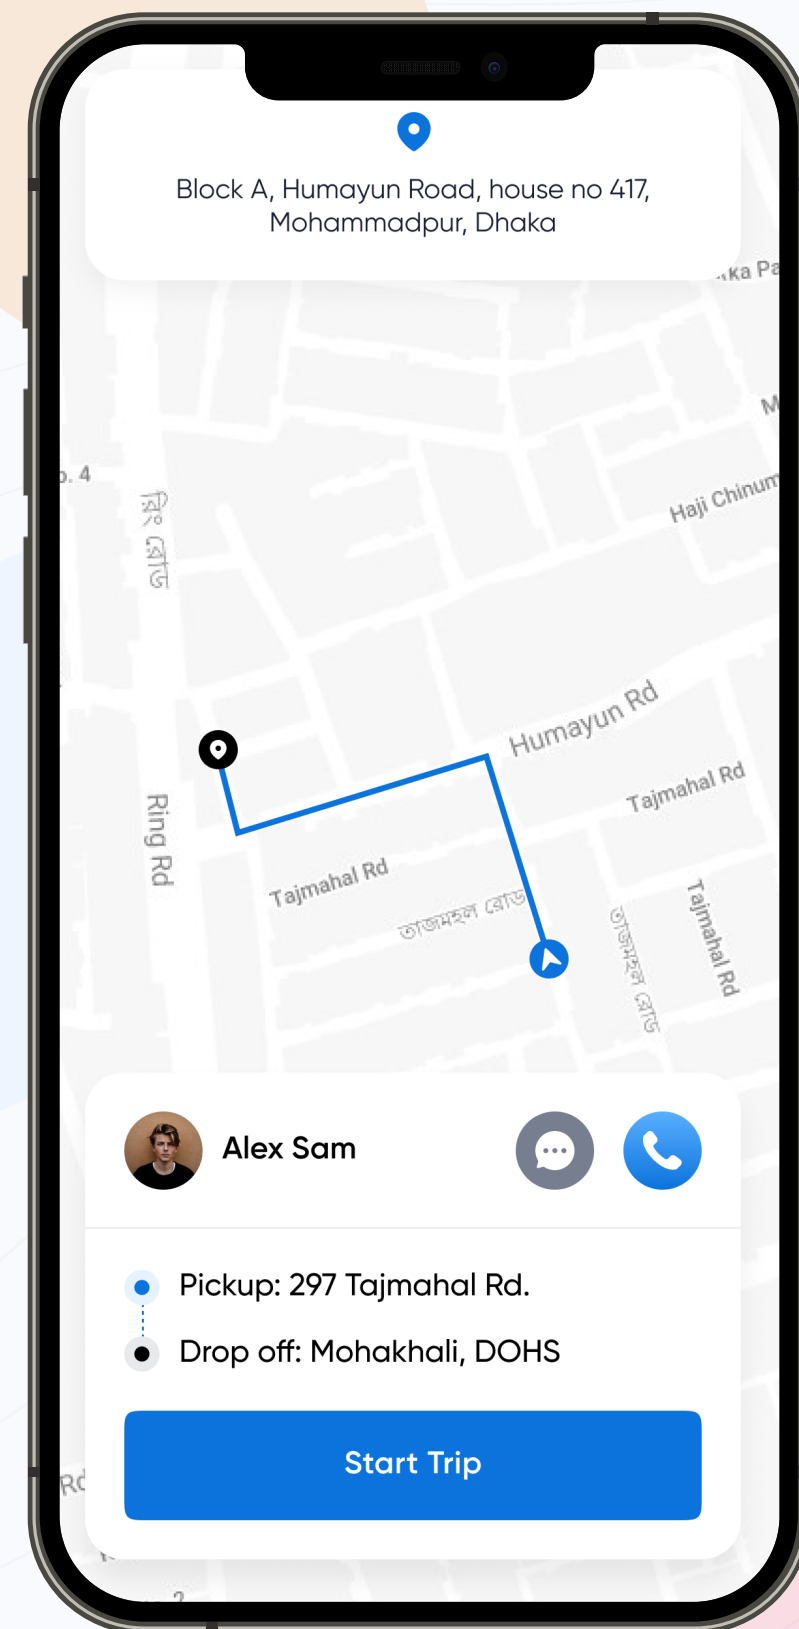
Block A, Humayun Road, house no 417, Mohammadpur, Dhaka

ka Pa

M

o. 4

রিং রোড

Haji Chinum

Humayun Rd

Tajmahal Rd

Ring Rd

Tajmahal Rd

তাজমহল রোড

তাজমহল রোড

Tajmahal Rd

Alex Sam

Pickup: 297 Tajmahal Rd.

Drop off: Mohakhali, DOHS

Start Trip

Rd